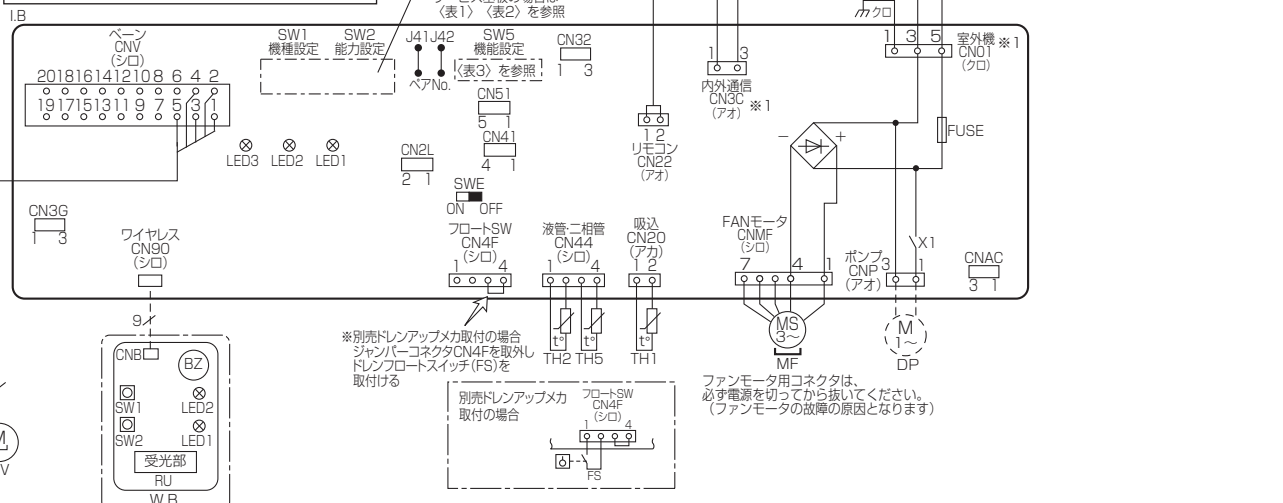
I.B

〈表1〉〈表2〉を参照

クロ

ベーン
CNV
(シロ)
2018161412108 6 4 2
19171513119 7 5 3 1

SW1
機種設定

SW2
能力設定

J41J42
ペアNo.

SW5
機能設定
〈表3〉を参照

CN32
1 3

CN51
5 1

CN41
4 1

1 3
内外通信
CN3C ※1
(アオ)

1 2
リモコン
CN22
(アオ)

1 3 5
室外機 ※1
CN01
(クロ)

FUSE

LED3 LED2 LED1

CN2L
2 1

SWE
ON OFF

CN3G
1 3

ワイヤレス
CN90
(シロ)

フロートSW
CN4F
(シロ)
1 4

液管・二相管
CN44
(シロ)
1 4

吸込
CN20
(アカ)
1 2

FANモータ
CNMF
(シロ)
7 4 1

ポンプ
CNP
(アオ)
3 1

X1

CNAC
3 1

9

CNB
BZ
SW1
LED2
SW2
LED1
受光部
RU
W.B

M
V

※別売ドレンアップメカ取付の場合
ジャンパーコネクタCN4Fを取外し
ドレンフロートスイッチ(FS)を
取付ける

t° t° t°
TH2 TH5 TH1

MS
3~
MF

M
1~
DP

別売ドレンアップメカ
取付の場合

フロートSW
CN4F
(シロ)
1 4

FS

ファンモータ用コネクタは、
必ず電源を切ってから抜いてください。
(ファンモータの故障の原因となります)